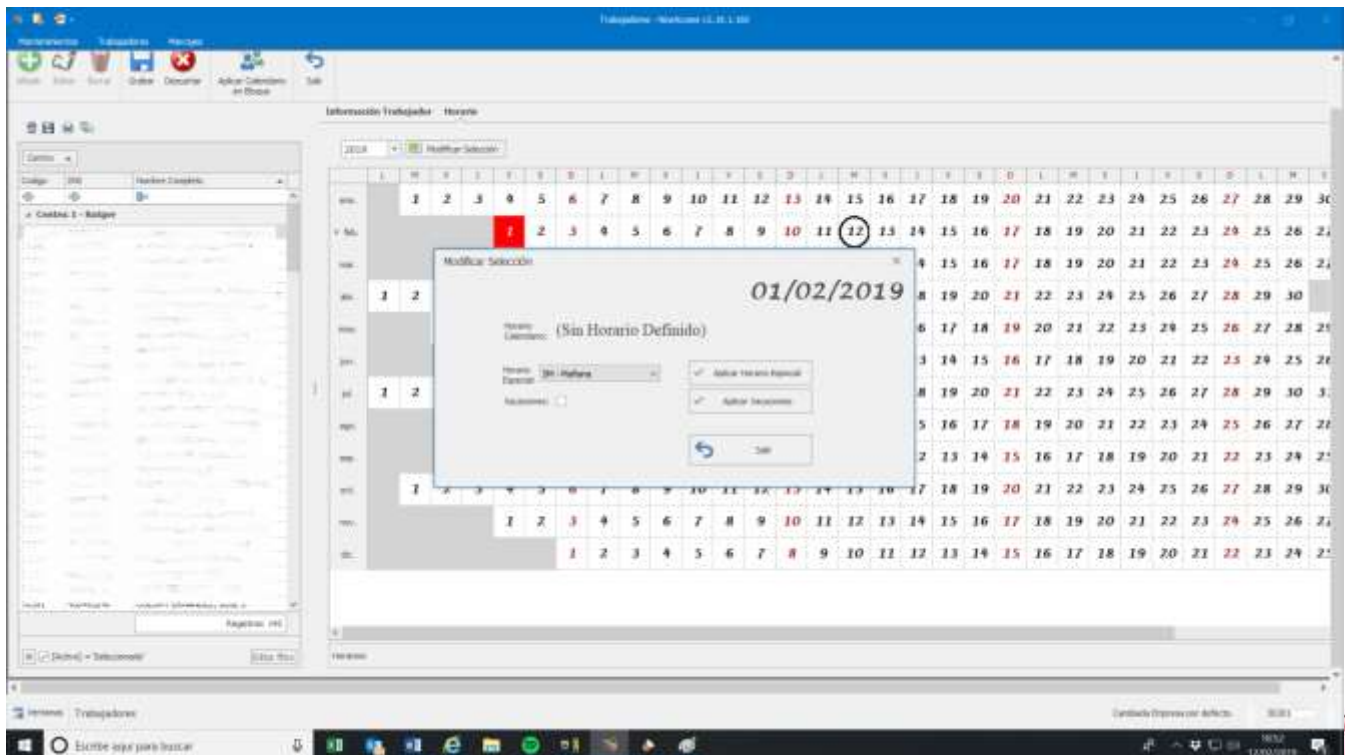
Trabajadores - Nowcom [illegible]

Mantenimiento Trabajadores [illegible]

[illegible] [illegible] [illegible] Grabar Descartar Aplicar Calendario en Bloque Salir

Información Trabajador Horario

2019 Modificar Selección

Centros

Código DNI Nombre Completo

Centros 1 - Bodegas

Registros: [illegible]

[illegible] = Seleccionado

Horarios

Modificar Selección

01/02/2019

Horario Calendario: (Sin Horario Definido)

Horario Especial: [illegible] Mañana

Vacaciones:

Aplicar Horario Especial

Aplicar Vacaciones

Salir

| | L | M | X | J | V | S | D | L | M | X | J | V | S | D | L | M | X | J | V | S | D | L | M | X | J | V | S | D | L | M | X |
|---|---|---|---|---|---|---|---|---|---|---|---|---|---|---|---|---|---|---|---|---|---|---|---|---|---|---|---|---|---|---|---|
| ene. | | 1 | 2 | 3 | 4 | 5 | 6 | 7 | 8 | 9 | 10 | 11 | 12 | 13 | 14 | 15 | 16 | 17 | 18 | 19 | 20 | 21 | 22 | 23 | 24 | 25 | 26 | 27 | 28 | 29 | 30 |
| feb. | | | | | 1 | 2 | 3 | 4 | 5 | 6 | 7 | 8 | 9 | 10 | 11 | 12 | 13 | 14 | 15 | 16 | 17 | 18 | 19 | 20 | 21 | 22 | 23 | 24 | 25 | 26 | 2 |
| mar. | | | | | | | | | | | | | | | | | | 4 | 15 | 16 | 17 | 18 | 19 | 20 | 21 | 22 | 23 | 24 | 25 | 26 | 2 |
| abr. | 1 | 2 | | | | | | | | | | | | | | | | 8 | 19 | 20 | 21 | 22 | 23 | 24 | 25 | 26 | 27 | 28 | 29 | 30 | |
| may. | | | | | | | | | | | | | | | | | | 6 | 17 | 18 | 19 | 20 | 21 | 22 | 23 | 24 | 25 | 26 | 27 | 28 | 2 |
| jun. | | | | | | | | | | | | | | | | | | 3 | 14 | 15 | 16 | 17 | 18 | 19 | 20 | 21 | 22 | 23 | 24 | 25 | 2 |
| jul. | 1 | 2 | | | | | | | | | | | | | | | | 8 | 19 | 20 | 21 | 22 | 23 | 24 | 25 | 26 | 27 | 28 | 29 | 30 | 3 |
| ago. | | | | | | | | | | | | | | | | | | 5 | 16 | 17 | 18 | 19 | 20 | 21 | 22 | 23 | 24 | 25 | 26 | 27 | 2 |
| sep. | | | | | | | | | | | | | | | | | | 2 | 13 | 14 | 15 | 16 | 17 | 18 | 19 | 20 | 21 | 22 | 23 | 24 | 2 |
| oct. | | 1 | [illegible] | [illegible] | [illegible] | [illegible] | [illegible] | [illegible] | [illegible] | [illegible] | 10 | 11 | 12 | 13 | 14 | 15 | 16 | 17 | 18 | 19 | 20 | 21 | 22 | 23 | 24 | 25 | 26 | 27 | 28 | 29 | 30 |
| nov. | | | | | 1 | 2 | 3 | 4 | 5 | 6 | 7 | 8 | 9 | 10 | 11 | 12 | 13 | 14 | 15 | 16 | 17 | 18 | 19 | 20 | 21 | 22 | 23 | 24 | 25 | 26 | 2 |
| dic. | | | | | | | 1 | 2 | 3 | 4 | 5 | 6 | 7 | 8 | 9 | 10 | 11 | 12 | 13 | 14 | 15 | 16 | 17 | 18 | 19 | 20 | 21 | 22 | 23 | 24 | 2 |

Horarios

Horarios Trabajadores

Cambiar Impresora por defecto

Escribe aquí para buscar